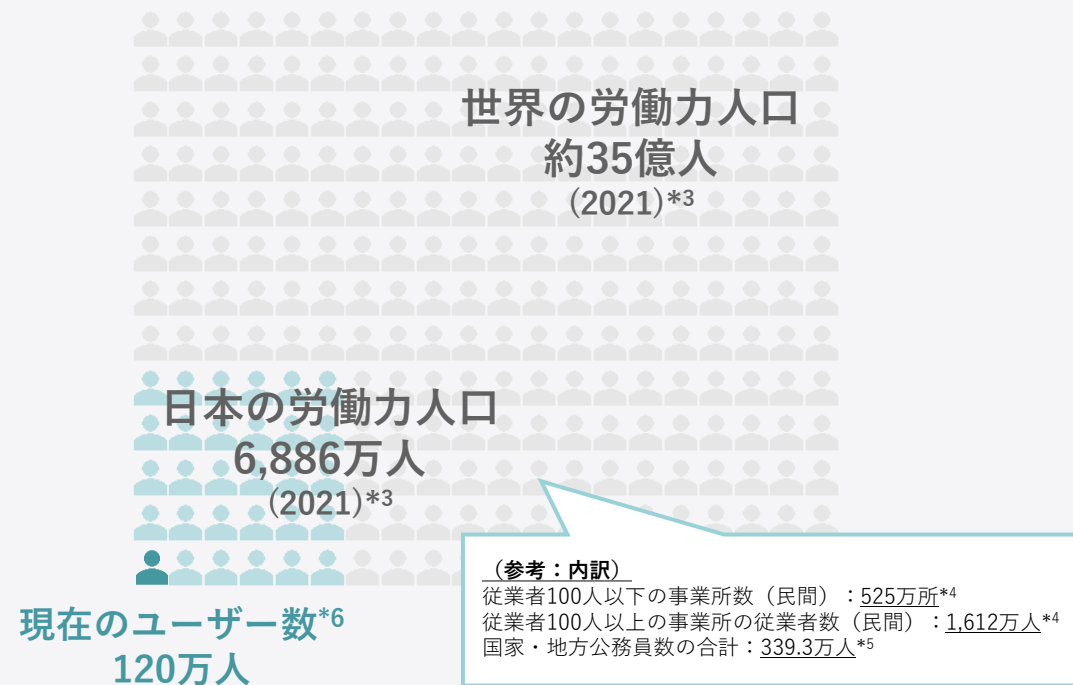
世界の労働力人口
約35億人
(2021)*3

日本の労働力人口
6,886万人
(2021)*3

（参考：内訳）
従業者100人以下の事業所数（民間）：525万所*4
従業者100人以上の事業所の従業者数（民間）：1,612万人*4
国家・地方公務員数の合計：339.3万人*5

現在のユーザー数*6
120万人